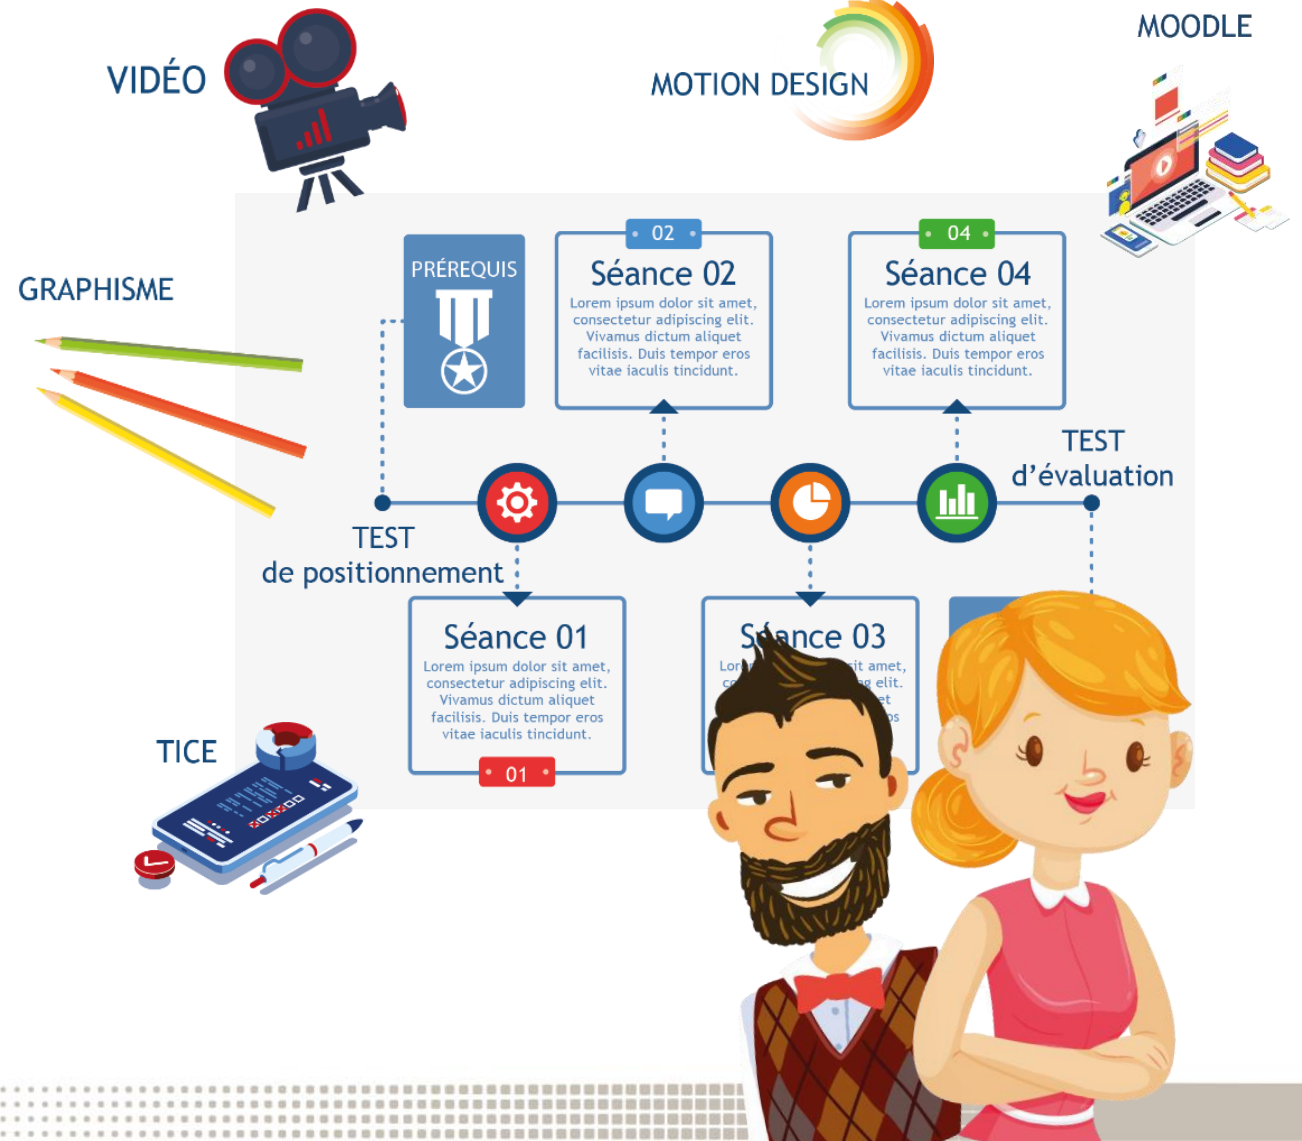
VIDÉO

MOTION DESIGN

MOODLE

GRAPHISME

PRÉREQUIS

02

Séance 02

Lorem ipsum dolor sit amet, consectetur adipiscing elit. Vivamus dictum aliquet facilisis. Duis tempor eros vitae iaculis tincidunt.

04

Séance 04

Lorem ipsum dolor sit amet, consectetur adipiscing elit. Vivamus dictum aliquet facilisis. Duis tempor eros vitae iaculis tincidunt.

TEST d'évaluation

TEST de positionnement

Séance 01

Lorem ipsum dolor sit amet, consectetur adipiscing elit. Vivamus dictum aliquet facilisis. Duis tempor eros vitae iaculis tincidunt.

01

Séance 03

Lor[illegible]it amet, c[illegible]g elit. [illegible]et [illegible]os

TICE